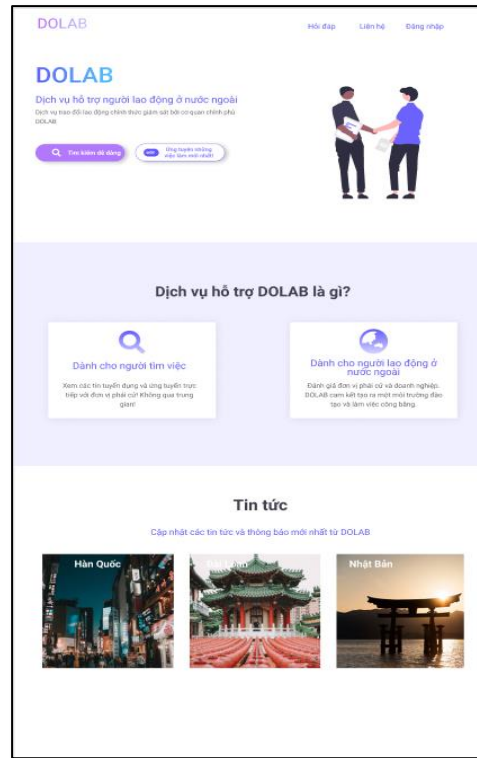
DOLAB

Hỏi đáp Liên hệ Đăng nhập

DOLAB

Dịch vụ hỗ trợ người lao động ở nước ngoài

Dịch vụ trao đổi lao động chính thức giám sát bởi cơ quan chính phủ DOLAB

Tìm kiếm dễ dàng

Ứng tuyển những việc làm mới nhất!

Dịch vụ hỗ trợ DOLAB là gì?

Dành cho người tìm việc

Xem các tin tuyển dụng và ứng tuyển trực tiếp với đơn vị phái cử! Không qua trung gian!

Dành cho người lao động ở nước ngoài

Đánh giá đơn vị phái cử và doanh nghiệp. DOLAB cam kết tạo ra một môi trường đào tạo và làm việc công bằng.

Tin tức

Cập nhật các tin tức và thông báo mới nhất từ DOLAB

Hàn Quốc

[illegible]

Nhật Bản